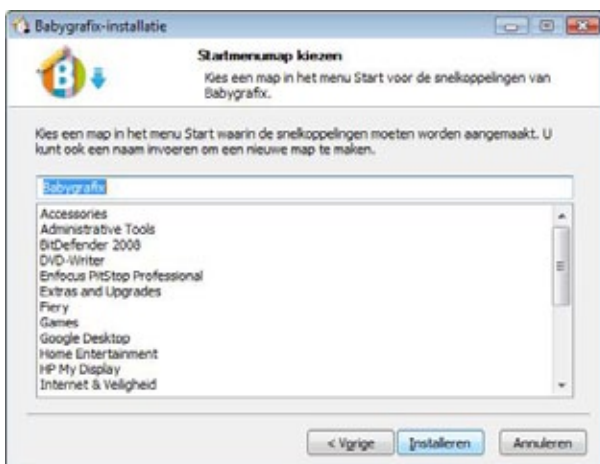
Babygrafix-installatie

Startmenumap kiezen

Kies een map in het menu Start voor de snelkoppelingen van Babygrafix.

Kies een map in het menu Start waarin de snelkoppelingen moeten worden aangemaakt. U kunt ook een naam invoeren om een nieuwe map te maken.

Babygrafix

Accessories
Administrative Tools
BitDefender 2008
DVD-Writer
Enfocus PitStop Professional
Extras and Upgrades
Fiery
Games
Google Desktop
Home Entertainment
HP My Display
Internet & Veiligheid

< Vorige | Installeren | Annuleren